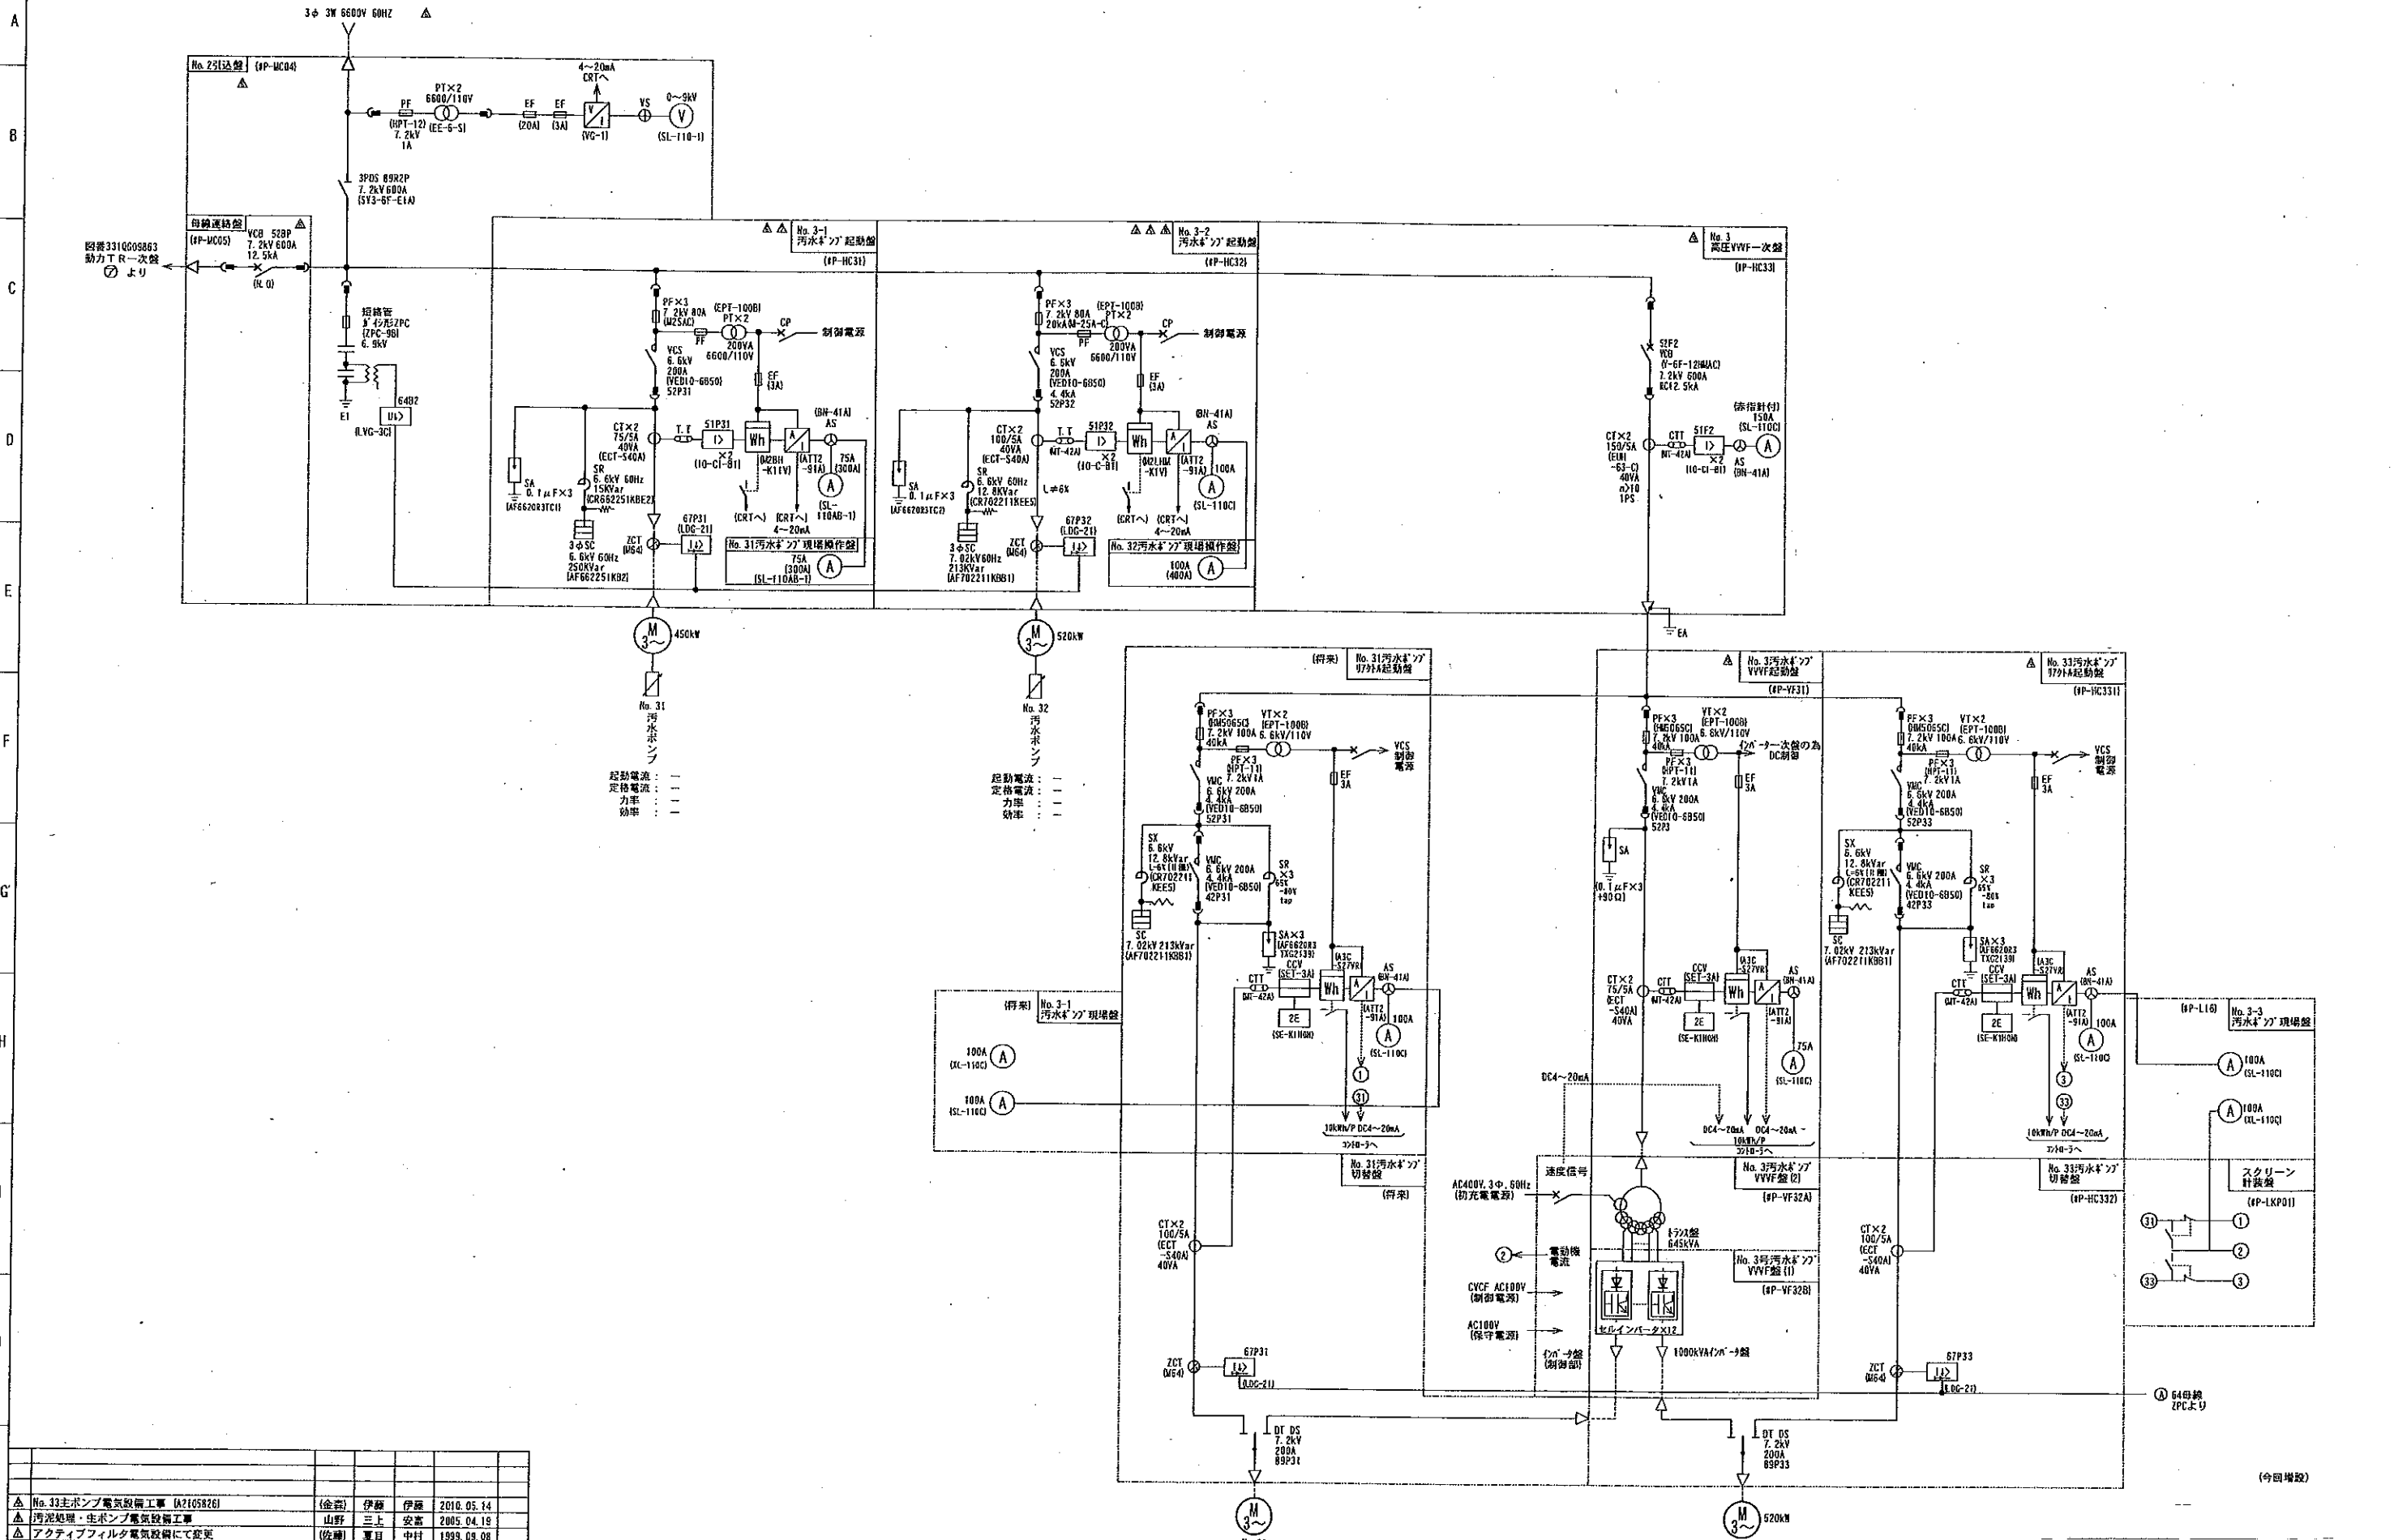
A
B
C
D
E
F
G
H

3φ 3W 6600V 60HZ

No. 2引込盤 (#P-MC04)

PT×2 6600/110V
PF (HPT-12) 7.2kV 1A
(EE-6-S)
EF (20A)
EF (3A)
4~20mA CRTへ
(VG-1)
VS
0~9kV
(SL-110-1)

3PDS 89R2P 7.2kV 600A (SV3-6F-E1A)

母線連絡盤 (#P-MC05)
VCB 52BP 7.2kV 600A 12.5kA
(N.O)
図番3310G09863 動力TR一次盤 ⑦ より

接地管 ギャップ式ZPC (ZPC-9G) 6.9kV
E1
64B2
(LVG-3C)

No. 3-1 汚水ポンプ起動盤 (#P-HC31)
PF×3 7.2kV 80A (M2SAC)
(EPT-100B) PT×2
PF
200VA 6600/110V
CP
制御電源
VCS 6.6kV 200A (VED10-6B50) 52P31
EF (3A)
(BN-41A) AS
CT×2 75/5A 40VA (ECT-S40A)
T.T
51P31
×2 (IO-CI-B1)
Wh
(042BH-K11V)
(ATT2-91A)
75A (300A)
A
(SL-110AB-1)
SA 0.1μF×3 (AF662083TC1)
SR 6.6kV 60Hz 15kVar (CR662251KBE2)
3φSC 6.6kV 60Hz 250kVar (AF662251KB2)
(CRTへ) (CRTへ) 4~20mA
ZCT (M64)
67P31 (LDG-21)
No. 31汚水ポンプ現場操作盤
75A (300A) (SL-F10AB-1)
A
M 3~ 450kW
No. 31 汚水ポンプ
起動電流 : —
定格電流 : —
力率 : —
効率 : —

No. 3-2 汚水ポンプ起動盤 (#P-HC32)
PF×3 7.2kV 80A 20kA(M-25A-C)
(EPT-100B) PT×2
PF
200VA 6600/110V
CP
制御電源
VCS 6.6kV 200A (VED10-6B50) 4.4kA 52P32
EF (3A)
(BN-41A) AS
CT×2 100/5A 40VA (ECT-S40A)
T.T (MT-42A)
51P32
×2 (IO-C-B1)
Wh
(042LHA-K1V)
(ATT2-91A)
100A
A
(SL-110C)
SA 0.1μF×3 (AF662083TC2)
SR 6.6kV 60Hz 12.8kVar (CR702211KEE5)
L≒6%
3φSC 7.02kV60Hz 213kVar (AF702211KBB1)
(CRTへ) (CRTへ) 4~20mA
ZCT (M64)
67P32 (LDG-21)
No. 32汚水ポンプ現場操作盤
100A (400A)
A
M 3~ 520kW
No. 32 汚水ポンプ
起動電流 : —
定格電流 : —
力率 : —
効率 : —

No. 3 高圧VVVF一次盤 (#P-HC33)
52F2 VCB (V-6F-12MAC) 7.2kV 600A RC12.5kA
(赤指針付) 150A (SL-110C)
CT×2 150/5A (EUH-63-C) 40VA n>10 1PS
CTT (MT-42A)
51F2 ×2 (IO-CI-B1)
AS (BN-41A)
A
EA

(将来) No. 31汚水ポンプ リアクトル起動盤
PF×3 (MM5065C) 7.2kV 100A 40kA
VT×2 (EPT-100B) 6.6kV/110V
VCS 制御電源
EF 3A
VMC 6.6kV 200A 4.4kA (VED10-6B50) 52P31
SX 6.6kV 12.8kVar L-6%(H種) (CR702211 KEE5)
VMC 6.6kV 200A 4.4kA (VED10-6B50) 42P31
SR ×3 65% -40% tap
SC 7.02kV 213kVar (AF702211KBB1)
SA×3 (AF662083 TXC2139)
CCV (SET-3A)
CTT (MT-42A)
2E (SE-K1HOH)
A3C -S27VR
Wh
AS (BN-41A)
(ATT2-91A)
100A
A (SL-110C)
①
㉛
10kWh/P DC4~20mA コントローラへ
No. 31汚水ポンプ 切替盤 (将来)
CT×2 100/5A (ECT-S40A) 40VA
ZCT (M64)
67P31 (LDG-21)
DT DS 7.2kV 200A 89P31
M 3~

(将来) No. 3-1 汚水ポンプ現場盤
100A (XL-110C) A
100A (SL-110C) A

No. 3汚水ポンプ VVVF起動盤 (#P-VF31)
PF×3 (MM5065C) 7.2kV 100A 40kA
VT×2 (EPT-100B) 6.6kV/110V
インバーター次側の為 DC制御
PF×3 (HPT-11) 7.2kV 1A
VMC 6.6kV 200A 4.4kA (VED10-6B50) 52P3
EF 3A
SA
(0.1μF×3 +90Ω)
CT×2 75/5A (ECT-S40A) 40VA
CTT (MT-42A)
CCV (SET-3A)
2E (SE-K1HOH)
A3C -S27VR
Wh
AS (BN-41A)
(ATT2-91A)
75A
A (SL-110C)
DC4~20mA
DC4~20mA 10kWh/P コントローラへ
DC4~20mA
No. 3汚水ポンプ VVVF盤(2) (#P-VF32A)
速度信号
AC400V, 3φ, 60Hz (初充電電源)
トランス盤 645kVA
② 電動機電流
No. 3号汚水ポンプ VVVF盤(1) (#P-VF32B)
CVCF AC100V (制御電源)
AC100V (保守電源)
セルインバータ×12
インバータ盤 (制御部)
1000kVAインバータ盤
DT DS 7.2kV 200A 89P33
M 3~ 520kW

No. 33汚水ポンプ リアクトル起動盤 (#P-HC331)
PF×3 (MM5065C) 7.2kV 100A 40kA
VT×2 (EPT-100B) 6.6kV/110V
VCS 制御電源
PF×3 (HPT-11) 7.2kV 1A
EF 3A
VMC 6.6kV 200A 4.4kA (VED10-6B50) 52P33
SX 6.6kV 12.8kVar L=6%(H種) (CR702211 KEE5)
VMC 6.6kV 200A 4.4kA (VED10-6B50) 42P33
SR ×3 65% -80% tap
SC 7.02kV 213kVar (AF702211KBB1)
SA×3 (AF662083 TXC2139)
CCV (SET-3A)
CTT (MT-42A)
2E (SE-K1HOH)
A3C -S27VR
Wh
AS (BN-41A)
(ATT2-91A)
100A
A (SL-110C)
③
㉝
10kWh/P DC4~20mA コントローラへ
No. 33汚水ポンプ 切替盤 (#P-HC332)
CT×2 100/5A (ECT-S40A) 40VA
ZCT (M64)
67P33 (LDG-21)
Ⓐ 64母線 ZPCより

(#P-L16) No. 3-3 汚水ポンプ現場盤
A 100A (SL-110C)
A 100A (XL-110C)
スクリーン 計装盤 (#P-LKP01)
㉛ ①
②
㉝ ③

(今回増設)

| | | | | | |
|---|---|---|---|---|---|
| | | | | | |
| | | | | | |
| | | | | | |
| △ | No. 33主ポンプ電気設備工事 (A2E05826) | (金森) | 伊藤 | 伊藤 | 2010.05.14 |
| △ | 汚泥処理・主ポンプ電気設備工事 | 山野 | 三上 | 安斎 | 2005.04.19 |
| △ | アクティブフィルタ電気設備にて変更 | (佐藤) | 夏目 | 中村 | 1999.09.08 |